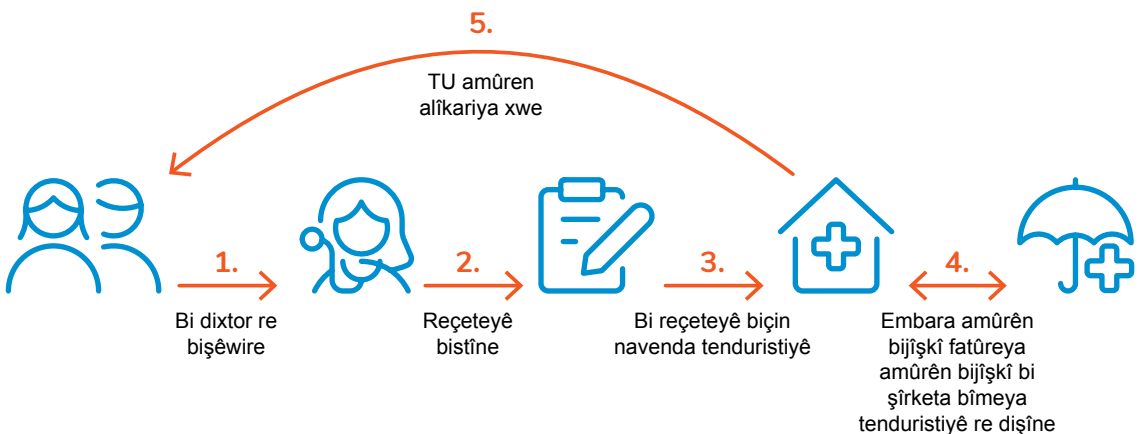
5.

TU amûren alîkariya xwe

1.

Bi dixtor re bişêwire

2.

Reçeteyê bistîne

3.

Bi reçeteyê biçin navenda tenduristiyê

4.

Embara amûrên bijîşkî fatûreya amûrên bijîşkî bi şîrketa bîmeya tenduristiyê re dişîne